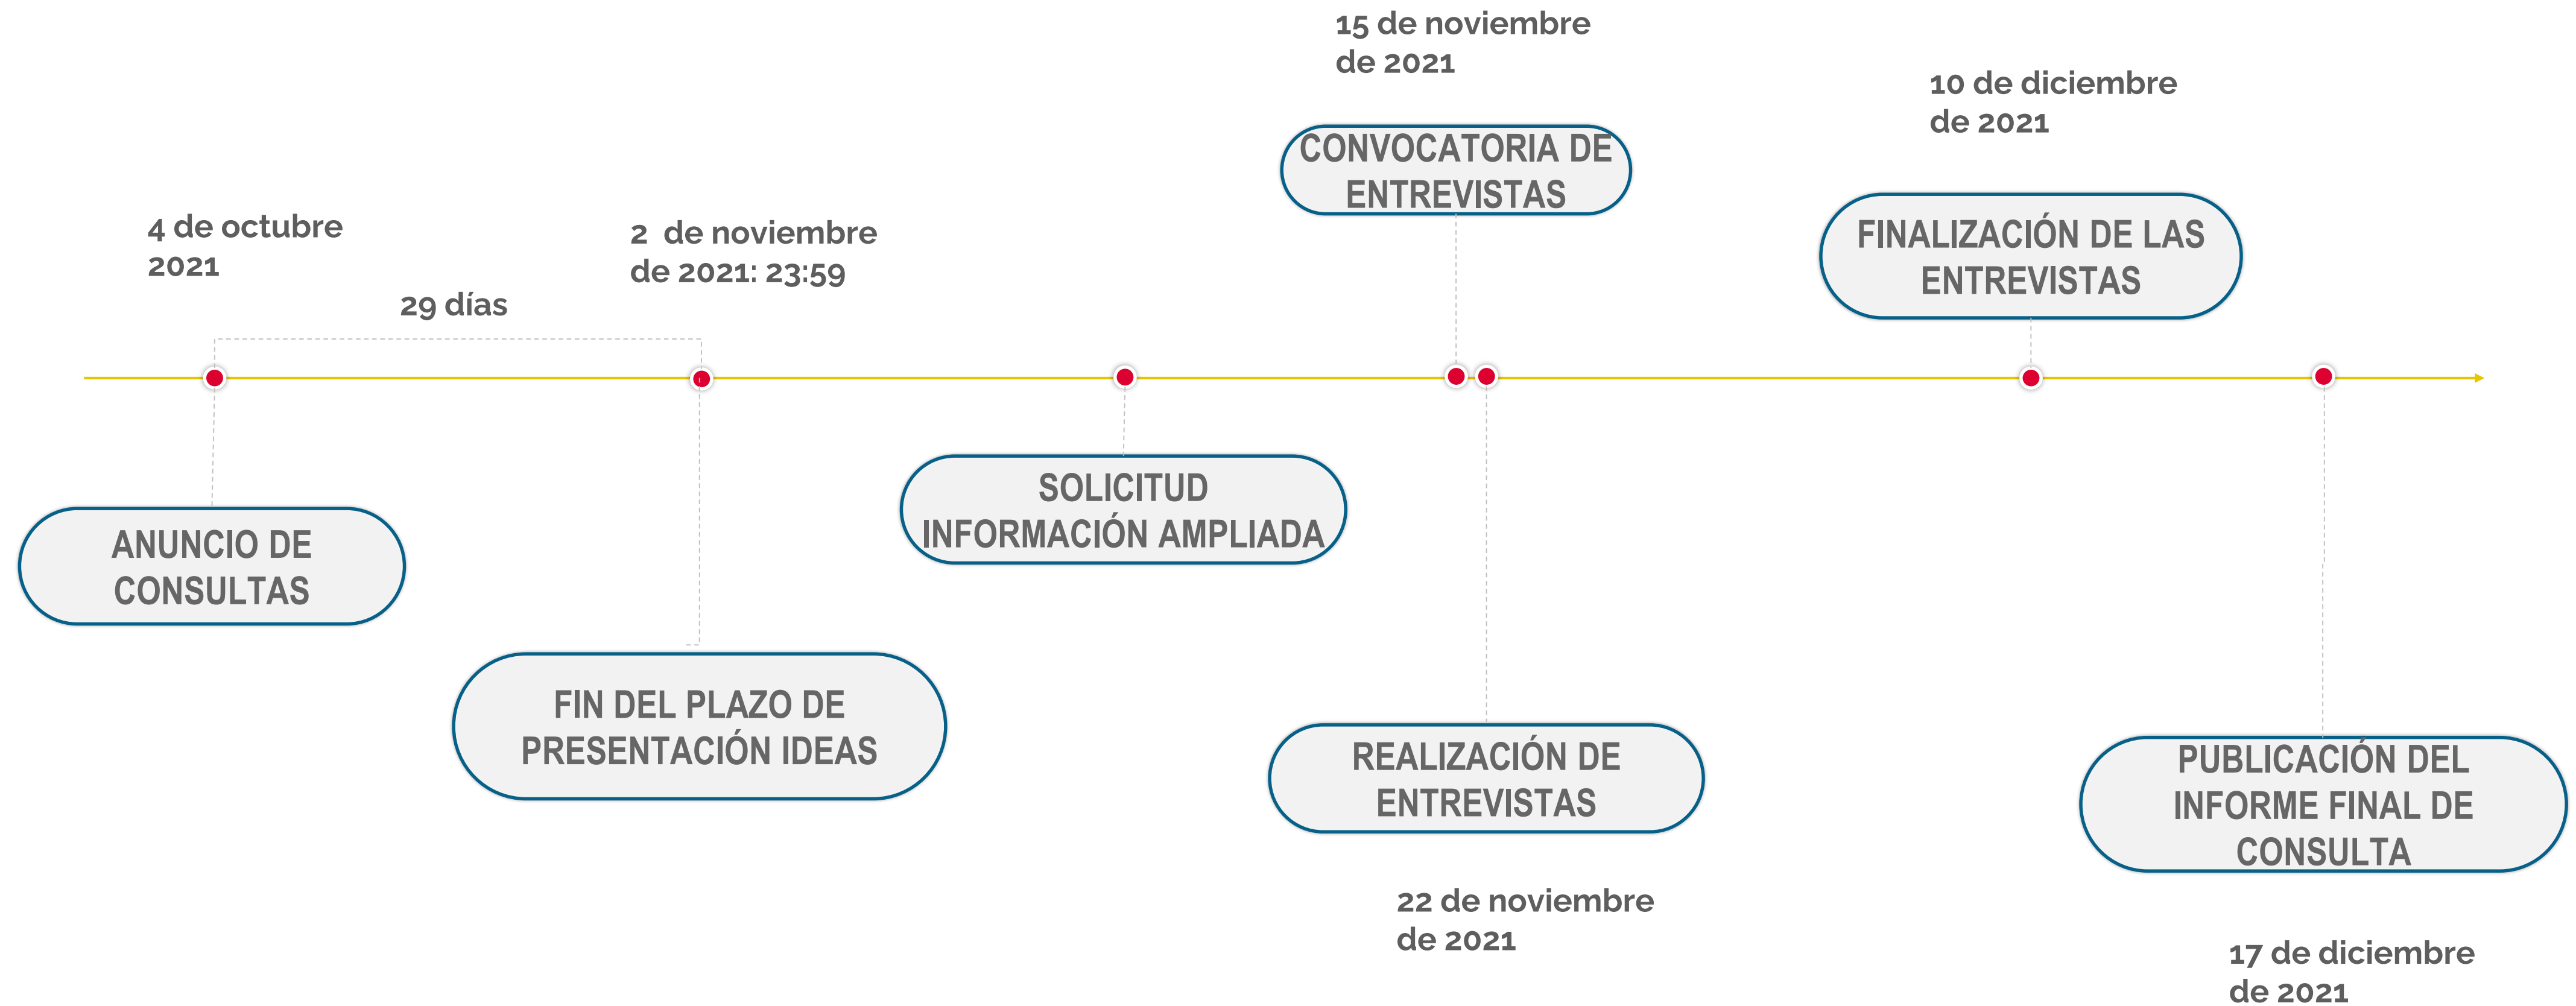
15 de noviembre de 2021

CONVOCATORIA DE ENTREVISTAS

10 de diciembre de 2021

FINALIZACIÓN DE LAS ENTREVISTAS

4 de octubre 2021

29 días

2 de noviembre de 2021: 23:59

ANUNCIO DE CONSULTAS

SOLICITUD INFORMACIÓN AMPLIADA

FIN DEL PLAZO DE PRESENTACIÓN IDEAS

REALIZACIÓN DE ENTREVISTAS

22 de noviembre de 2021

PUBLICACIÓN DEL INFORME FINAL DE CONSULTA

17 de diciembre de 2021